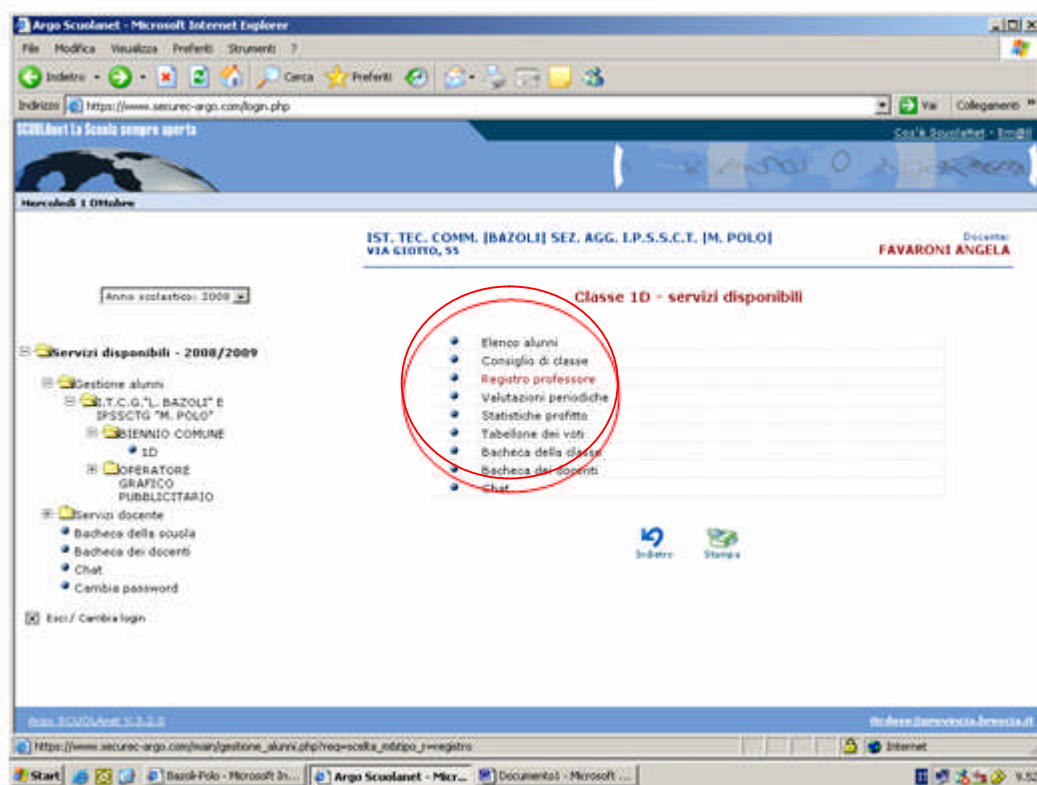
Argo Scuolanet - Microsoft Internet Explorer

File Modifica Visualizza Preferiti Strumenti ?

Indietro Cerca Preferiti

Indirizzo https://www.securec-argo.com/login.php Vai Collegamenti

SCUOLAnet La Scuola sempre aperta

Cos'è Scuolanet - Email

Mercoledì 1 Ottobre

IST. TEC. COMM. [BAZOLI] SEZ. AGG. I.P.S.S.C.T. [M. POLO]
VIA GIOTTO, 55

Docente:
FAVARONI ANGELA

Anno scolastico: 2008

Classe 1D - servizi disponibili

Servizi disponibili - 2008/2009
Gestione alunni
I.T.C.G."L. BAZOLI" E IPSSCTG "M. POLO"
BIENNIO COMUNE
1D
OPERATORE GRAFICO PUBBLICITARIO
Servizi docente
Bacheca della scuola
Bacheca dei docenti
Chat
Cambia password

Esci / Cambia login

Elenco alunni
Consiglio di classe
Registro professore
Valutazioni periodiche
Statistiche profitto
Tabellone dei voti
Bacheca della classe
Bacheca dei docenti
Chat

Indietro
Stampa

Argo SCUOLAnet V.3.2.0

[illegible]@provincia.brescia.it

https://www.securec-argo.com/main/gestione_alunni.php?req=scelta_mbtipo_r=registro

Internet

Start Bazoli-Polo - Microsoft In... Argo Scuolanet - Micr... Documento1 - Microsoft ... 9.52